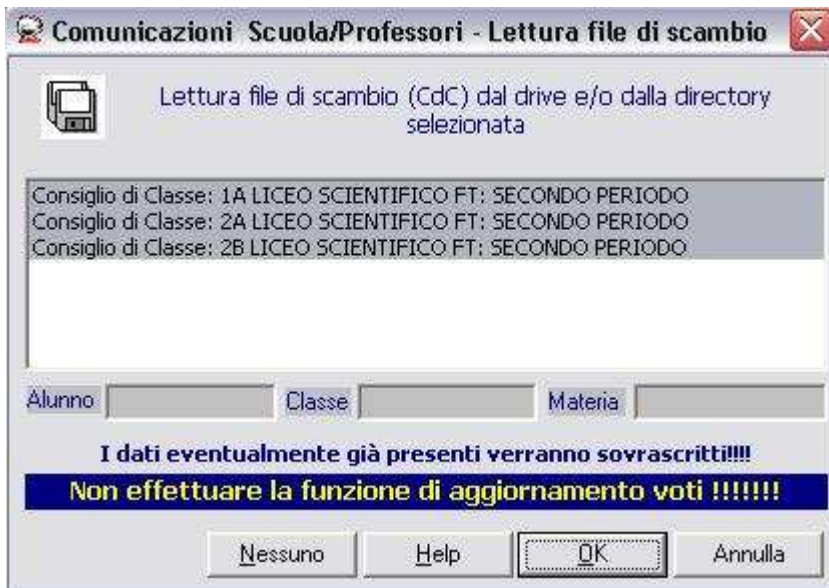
Comunicazioni Scuola/Professori - Lettura file di scambio

Lettura file di scambio (CdC) dal drive e/o dalla directory selezionata

Consiglio di Classe: 1A LICEO SCIENTIFICO FT: SECONDO PERIODO
Consiglio di Classe: 2A LICEO SCIENTIFICO FT: SECONDO PERIODO
Consiglio di Classe: 2B LICEO SCIENTIFICO FT: SECONDO PERIODO

Alunno

Classe

Materia

I dati eventualmente già presenti verranno sovrascritti!!!!

Non effettuare la funzione di aggiornamento voti !!!!!!!

Nessuno

Help

OK

Annulla